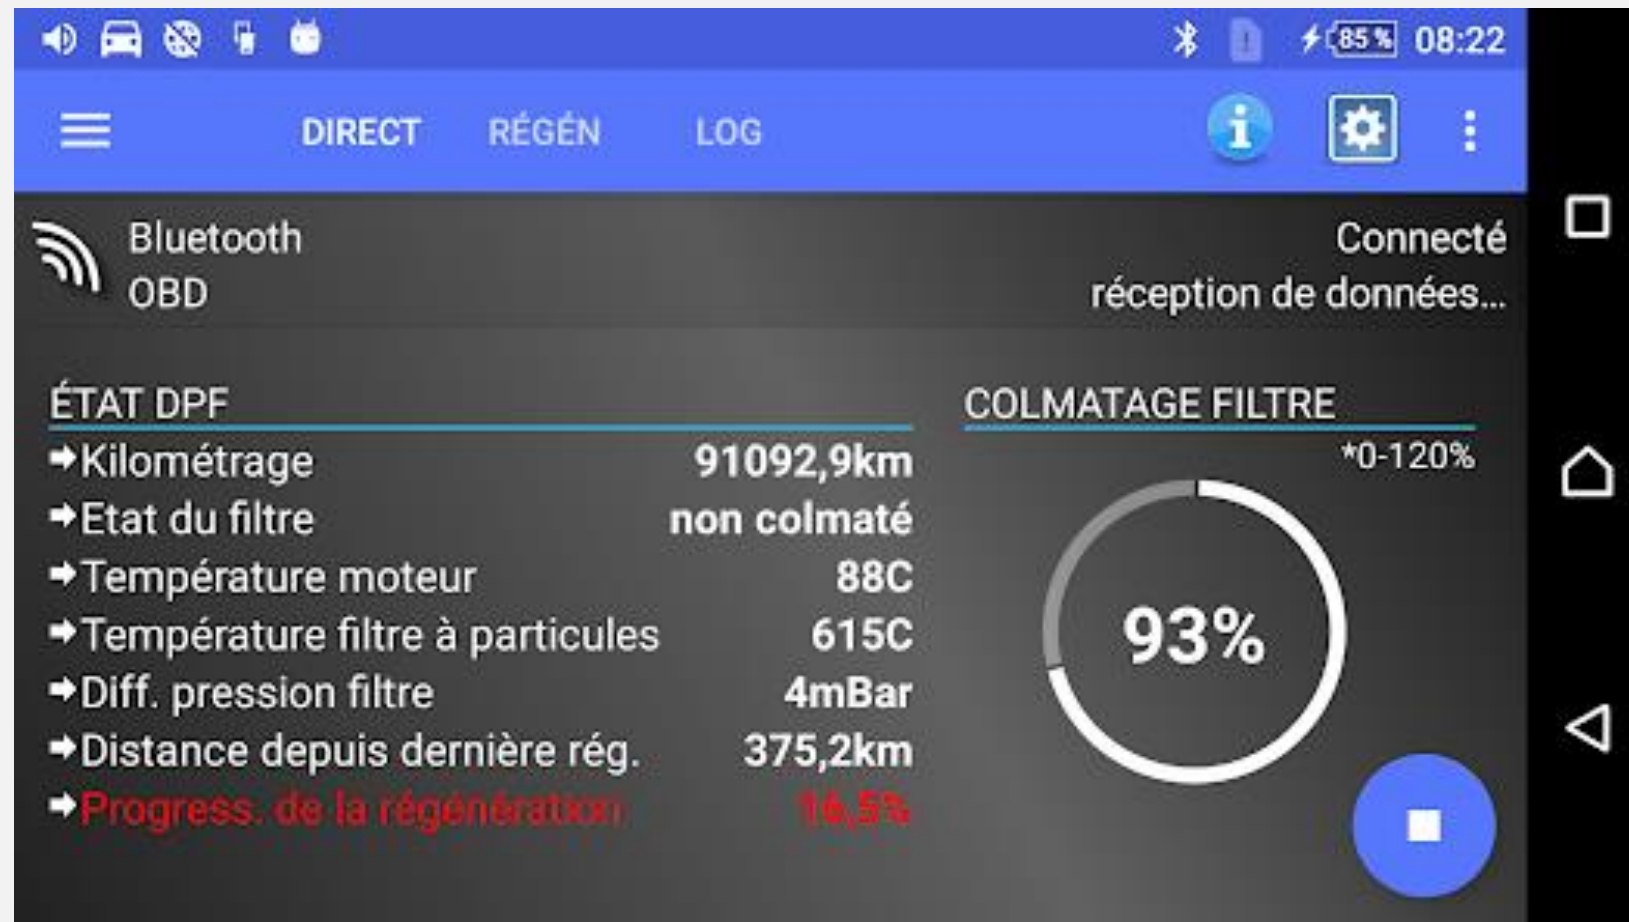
85% 08:22

DIRECT RÉGÉN LOG

Bluetooth
OBD

Connecté
réception de données...

ÉTAT DPF

| | |
|---|---|
| Kilométrage | 91092,9km |
| Etat du filtre | non colmaté |
| Température moteur | 88C |
| Température filtre à particules | 615C |
| Diff. pression filtre | 4mBar |
| Distance depuis dernière rég. | 375,2km |
| Progress. de la régénération | 16,5% |

COLMATAGE FILTRE
*0-120%
93%